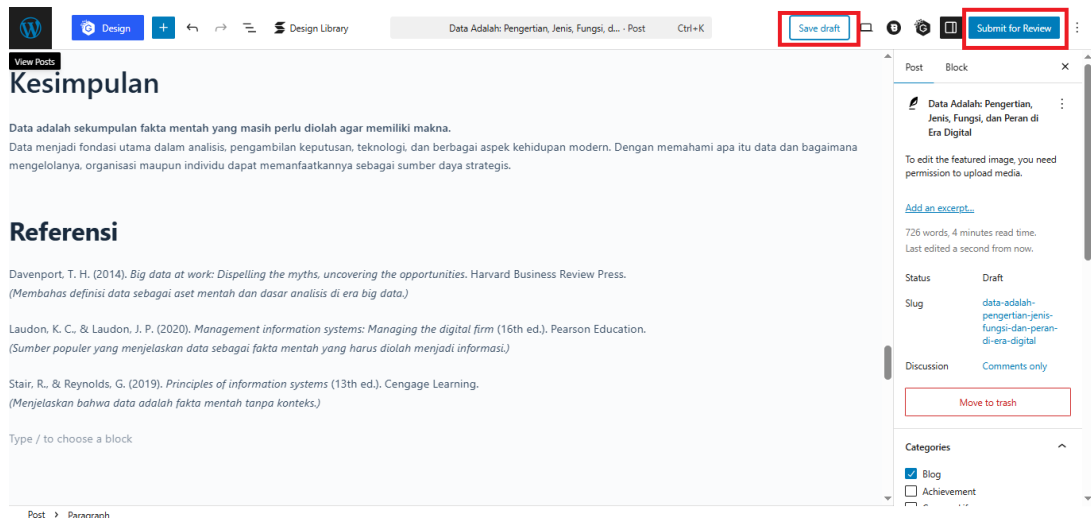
Design

Design Library

Data Adalah: Pengertian, Jenis, Fungsi, d... · Post Ctrl+K

Save draft

Submit for Review

View Posts

Kesimpulan

**Data adalah sekumpulan fakta mentah yang masih perlu diolah agar memiliki makna.**
Data menjadi fondasi utama dalam analisis, pengambilan keputusan, teknologi, dan berbagai aspek kehidupan modern. Dengan memahami apa itu data dan bagaimana mengelolanya, organisasi maupun individu dapat memanfaatkannya sebagai sumber daya strategis.

Referensi

Davenport, T. H. (2014). *Big data at work: Dispelling the myths, uncovering the opportunities*. Harvard Business Review Press.
*(Membahas definisi data sebagai aset mentah dan dasar analisis di era big data.)*

Laudon, K. C., & Laudon, J. P. (2020). *Management information systems: Managing the digital firm* (16th ed.). Pearson Education.
*(Sumber populer yang menjelaskan data sebagai fakta mentah yang harus diolah menjadi informasi.)*

Stair, R., & Reynolds, G. (2019). *Principles of information systems* (13th ed.). Cengage Learning.
*(Menjelaskan bahwa data adalah fakta mentah tanpa konteks.)*

Type / to choose a block

Post Block ×

Data Adalah: Pengertian, Jenis, Fungsi, dan Peran di Era Digital

To edit the featured image, you need permission to upload media.

Add an excerpt...

726 words, 4 minutes read time.
Last edited a second from now.

Status Draft

Slug data-adalah-pengertian-jenis-fungsi-dan-peran-di-era-digital

Discussion Comments only

Move to trash

Categories

Blog
Achievement

Post > Paragraph